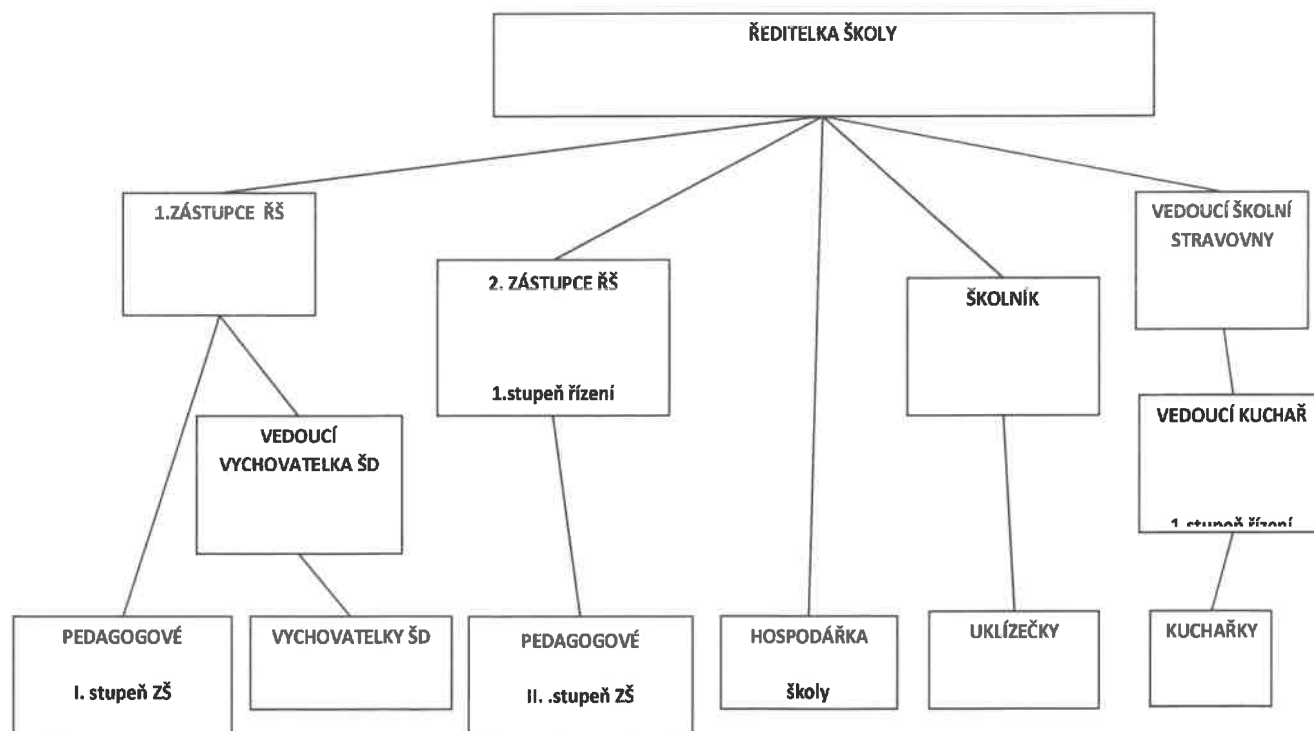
ŘEDITELKA ŠKOLY

1.ZÁSTUPCE ŘŠ

2. ZÁSTUPCE ŘŠ

1.stupeň řízení

ŠKOLNÍK

VEDOUCÍ ŠKOLNÍ STRAVOVNY

VEDOUCÍ VYCHOVATELKA ŠD

VEDOUCÍ KUCHAŘ

1.stupeň řízení

PEDAGOGOVÉ

I. stupeň ZŠ

VYCHOVATELKY ŠD

PEDAGOGOVÉ

II. .stupeň ZŠ

HOSPODÁŘKA

školy

UKLÍZEČKY

KUCHAŘKY